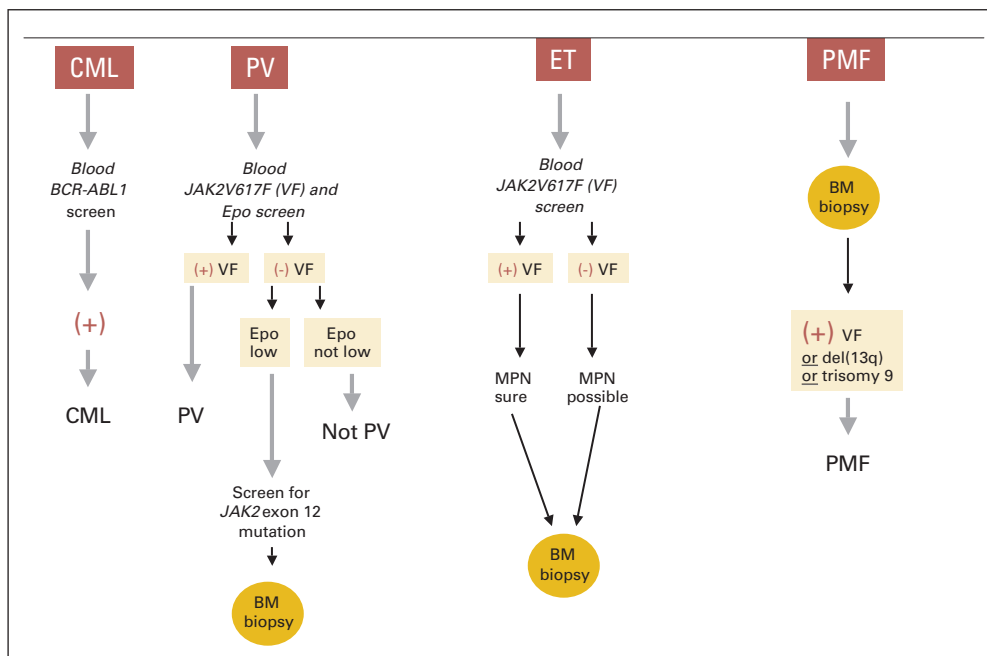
CML

Blood
BCR-ABL1
screen

(+)

CML

PV

Blood
JAK2V617F (VF) and
Epo screen

(+) VF

(-) VF

PV

Epo
low

Epo
not low

Not PV

Screen for
JAK2 exon 12
mutation

BM
biopsy

ET

Blood
JAK2V617F (VF)
screen

(+) VF

(-) VF

MPN
sure

MPN
possible

BM
biopsy

PMF

BM
biopsy

(+) VF
or del(13q)
or trisomy 9

PMF